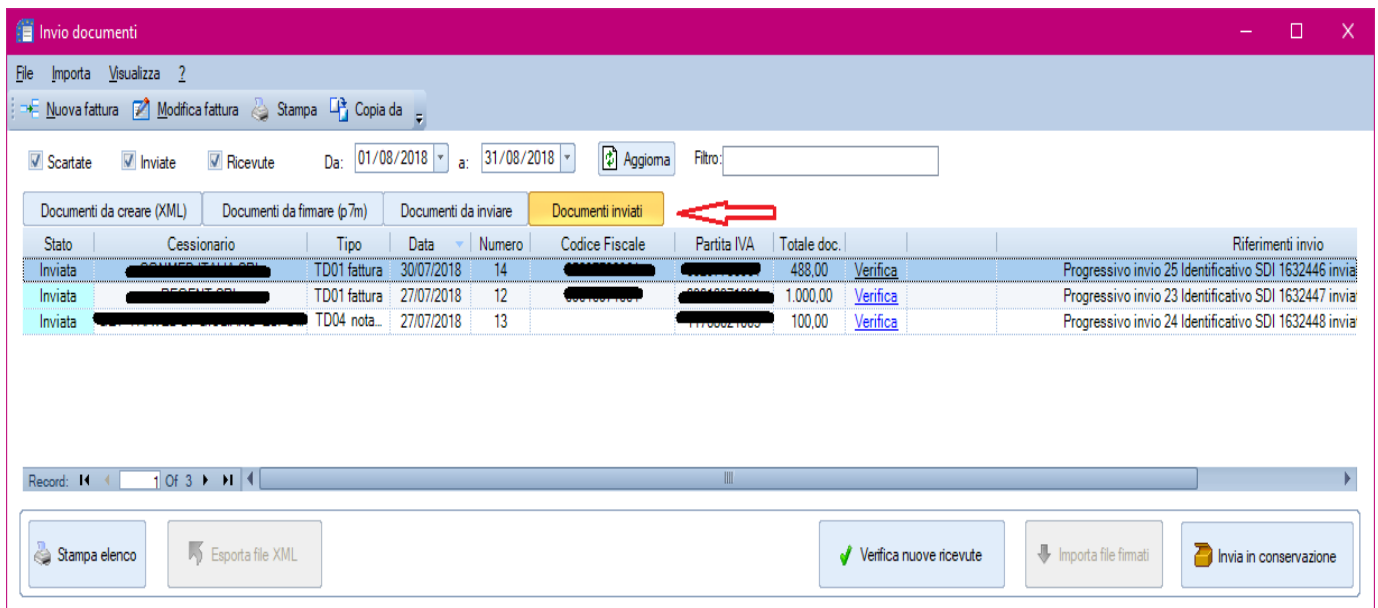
Invio documenti

File Importa Visualizza ?

Nuova fattura Modifica fattura Stampa Copia da

Scartate Inviate Ricevute Da: 01/08/2018 a: 31/08/2018 Aggiorna Filtro:

Documenti da creare (XML) Documenti da firmare (p7m) Documenti da inviare Documenti inviati

| Stato | Cessionario | Tipo | Data | Numero | Codice Fiscale | Partita IVA | Totale doc. | | | Riferimenti invio |
|---|---|---|---|---|---|---|---|---|---|---|
| Inviata | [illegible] | TD01 fattura | 30/07/2018 | 14 | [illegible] | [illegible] | 488,00 | Verifica | | Progressivo invio 25 Identificativo SDI 1632446 inviat |
| Inviata | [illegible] | TD01 fattura | 27/07/2018 | 12 | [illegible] | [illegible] | 1.000,00 | Verifica | | Progressivo invio 23 Identificativo SDI 1632447 inviat |
| Inviata | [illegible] | TD04 nota... | 27/07/2018 | 13 | | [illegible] | 100,00 | Verifica | | Progressivo invio 24 Identificativo SDI 1632448 inviat |

Record: 1 Of 3

Stampa elenco Esporta file XML Verifica nuove ricevute Importa file firmati Invia in conservazione